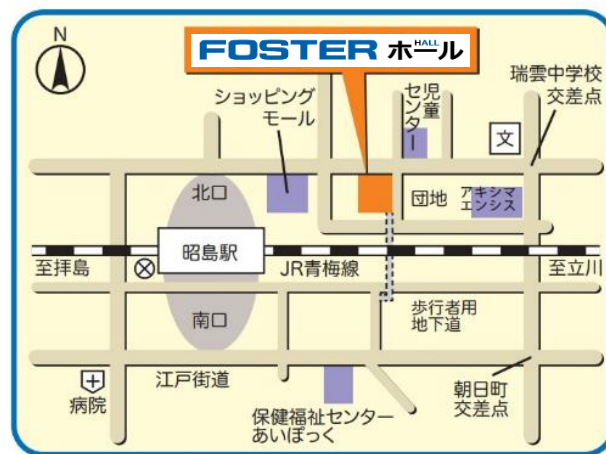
N

FOSTER ホール HALL

ショッピングモール

児童センター

瑞雲中学校交差点

文

北口

団地

アキシマエンシス

昭島駅

至拝島

JR青梅線

至立川

南口

歩行者用地下道

江戸街道

病院

保健福祉センターあいぼっく

朝日町交差点